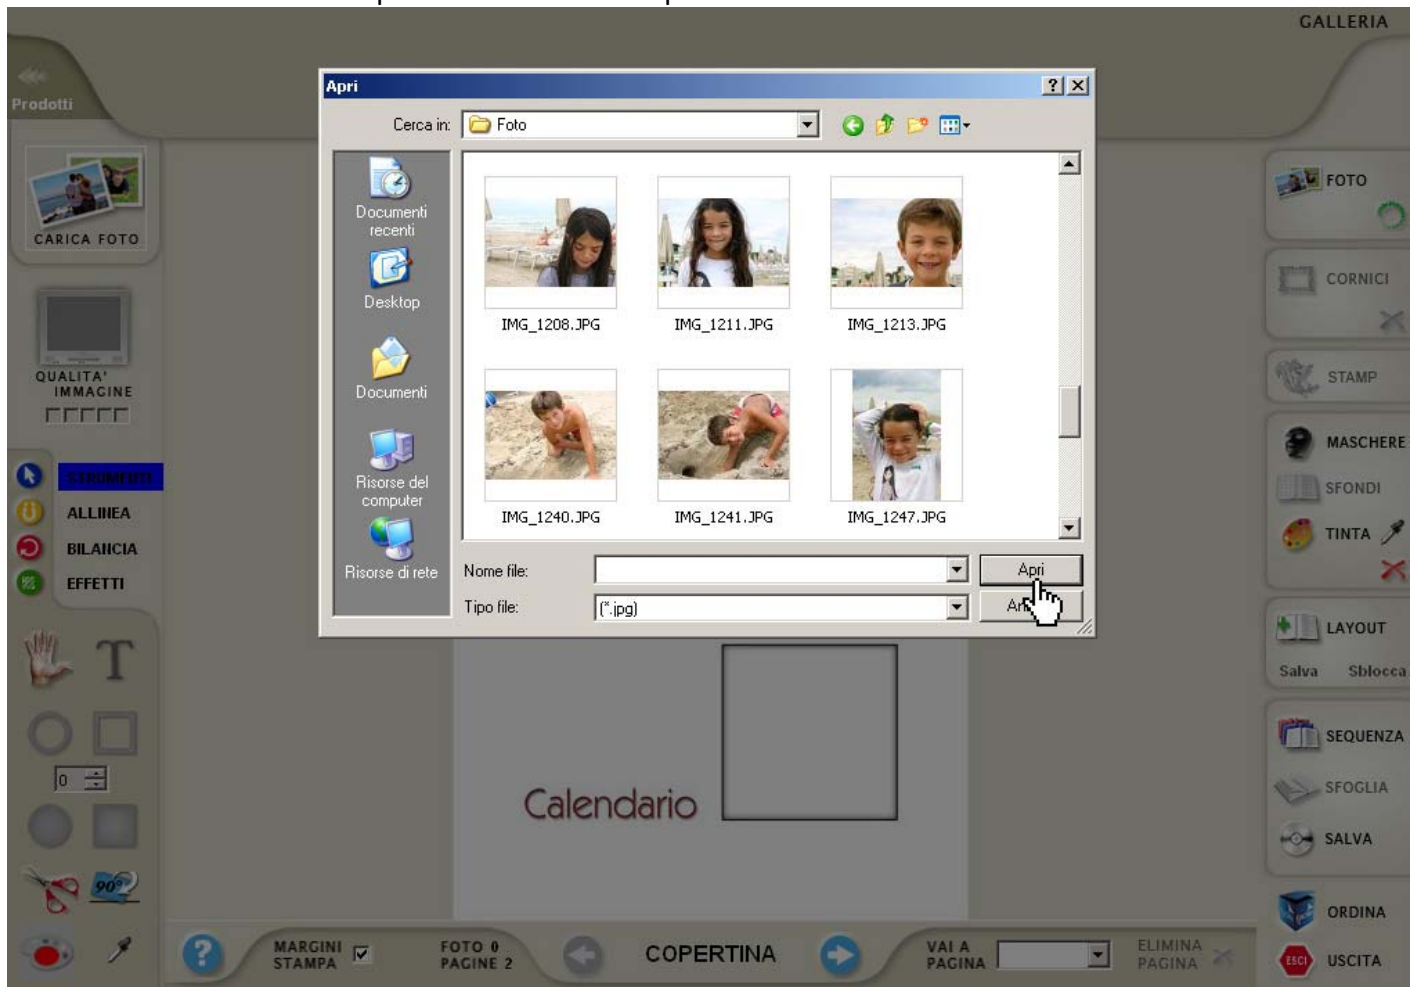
GALLERIA

Prodotti

CARICA FOTO

QUALITA' IMMAGINE

STRUMENTI

ALLINEA

BILANCIA

EFFETTI

T

0

90°

Apri

Cerca in: Foto

Documenti recenti

Desktop

Documenti

Risorse del computer

Risorse di rete

IMG_1208.JPG

IMG_1211.JPG

IMG_1213.JPG

IMG_1240.JPG

IMG_1241.JPG

IMG_1247.JPG

Nome file:

Tipo file: (*.jpg)

Apri

An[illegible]

Calendario

FOTO

CORNICI

STAMP

MASCHERE

SFONDI

TINTA

LAYOUT

Salva Sblocca

SEQUENZA

SFOGLIA

SALVA

ORDINA

ESCI USCITA

MARGINI STAMPA

FOTO 0 PAGINE 2

COPERTINA

VAI A PAGINA

ELIMINA PAGINA